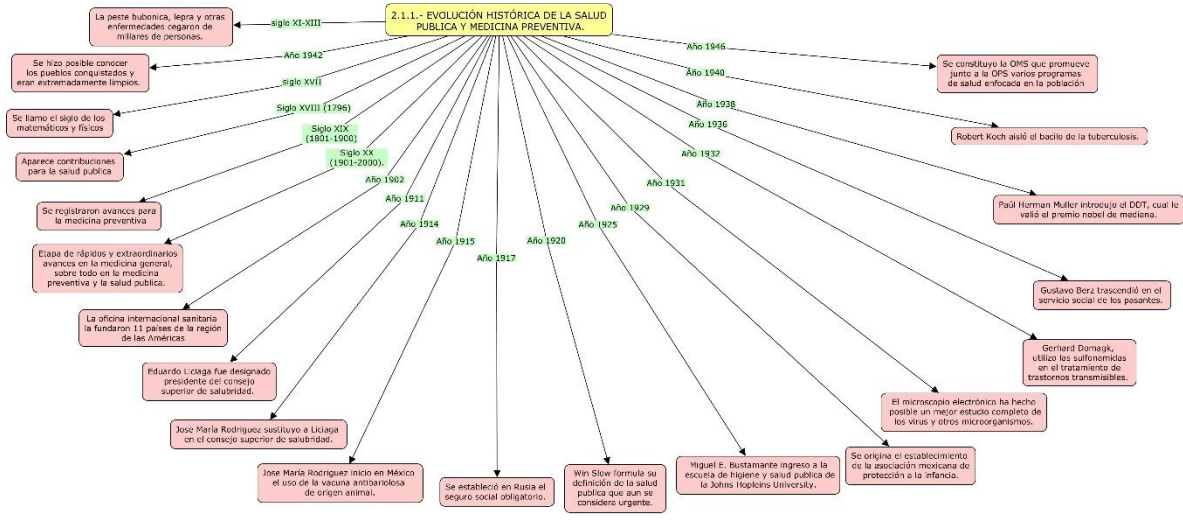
2.1.1.- EVOLUCIÓN HISTÓRICA DE LA SALUD PUBLICA Y MEDICINA PREVENTIVA.

siglo XI-XIII

La peste bubonica, lepra y otras enfermedades cegaron de millares de personas.

Año 1942

Se hizo posible conocer los pueblos conquistados y eran extremadamente limpios.

siglo XVII

Se llamo el siglo de los matemáticos y físicos

Siglo XVIII (1796)

Aparece contribuciones para la salud publica

Siglo XIX (1801-1900)

Se registraron avances para la medicina preventiva

Siglo XX (1901-2000).

Etapa de rápidos y extraordinarios avances en la medicina general, sobre todo en la medicina preventiva y la salud publica.

Año 1902

La oficina internacional sanitaria la fundaron 11 países de la región de las Américas

Año 1911

Eduardo Liciaga fue designado presidente del consejo superior de salubridad.

Año 1914

Jose Maria Rodriguez sustituyo a Liciaga en el consejo superior de salubridad.

Año 1915

Jose Maria Rodriguez inicio en México el uso de la vacuna antivariolosa de origen animal.

Año 1917

Se estableció en Rusia el seguro social obligatorio.

Año 1920

Win Slow formula su definición de la salud publica que aun se considera urgente.

Año 1925

Miguel E. Bustamante ingreso a la escuela de higiene y salud publica de la Johns Hopkins University.

Año 1929

Se origina el establecimiento de la asociación mexicana de protección a la infancia.

Año 1931

El microscopio electrónico ha hecho posible un mejor estudio completo de los virus y otros microorganismos.

Año 1932

Gerhard Domagk, utilizo las sulfonamidas en el tratamiento de trastornos transmisibles.

Año 1936

Gustavo Baz trascendió en el servicio social de los pasantes.

Año 1938

Paúl Herman Muller introdujo el DDT, cual le valió el premio nobel de mediana.

Año 1940

Robert Koch aisló el bacilo de la tuberculosis.

Año 1946

Se constituyo la OMS que promueve junto a la OPS varios programas de salud enfocada en la población